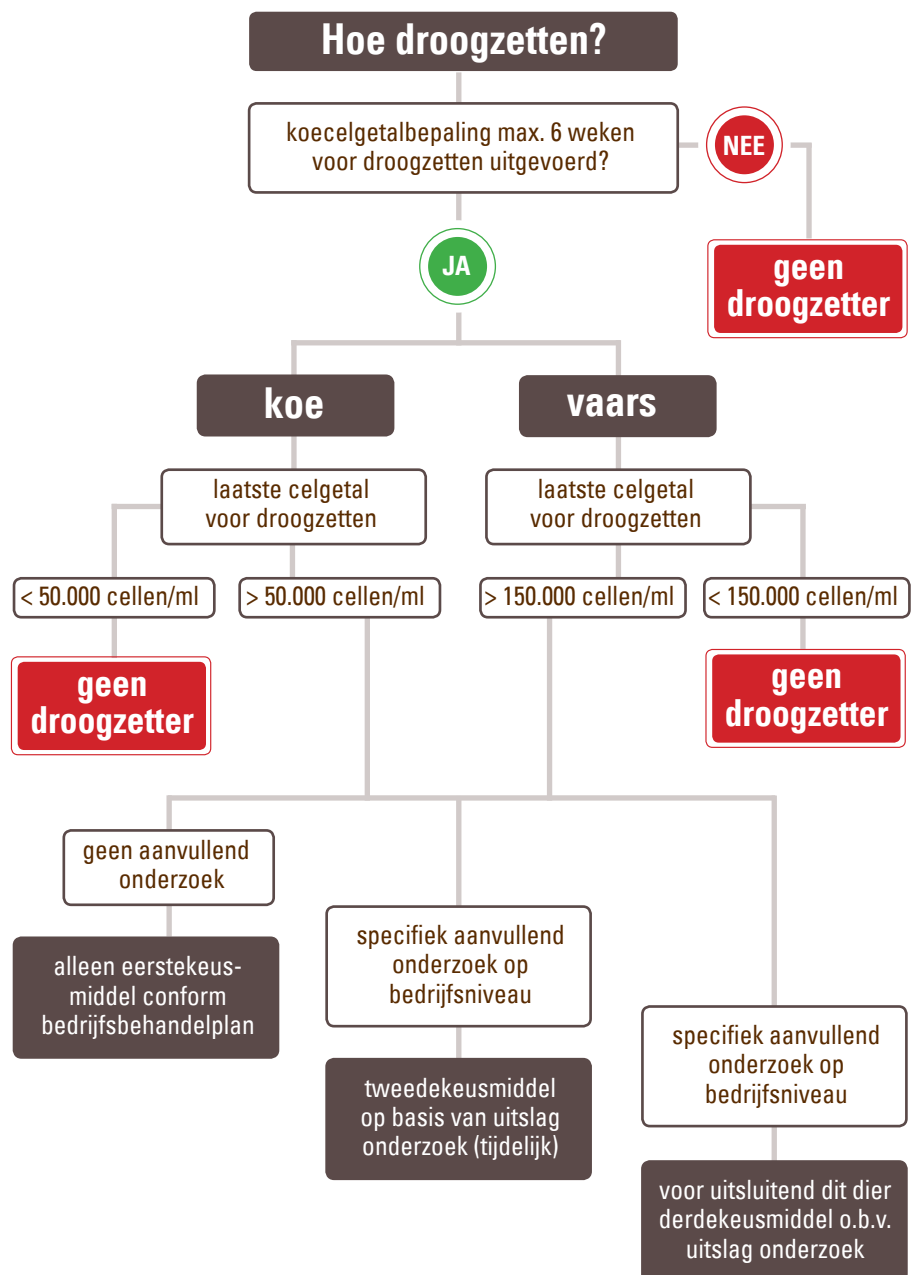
Hoe droogzetten?

koecelgetalbepaling max. 6 weken voor droogzetten uitgevoerd?

NEE

geen droogzetter

JA

koe

vaars

laatste celgetal voor droogzetten

laatste celgetal voor droogzetten

< 50.000 cellen/ml

> 50.000 cellen/ml

> 150.000 cellen/ml

< 150.000 cellen/ml

geen droogzetter

geen droogzetter

geen aanvullend onderzoek

alleen eerstekeusmiddel conform bedrijfsbehandelplan

specifiek aanvullend onderzoek op bedrijfsniveau

tweedekeusmiddel op basis van uitslag onderzoek (tijdelijk)

specifiek aanvullend onderzoek op bedrijfsniveau

voor uitsluitend dit dier derdekeusmiddel o.b.v. uitslag onderzoek